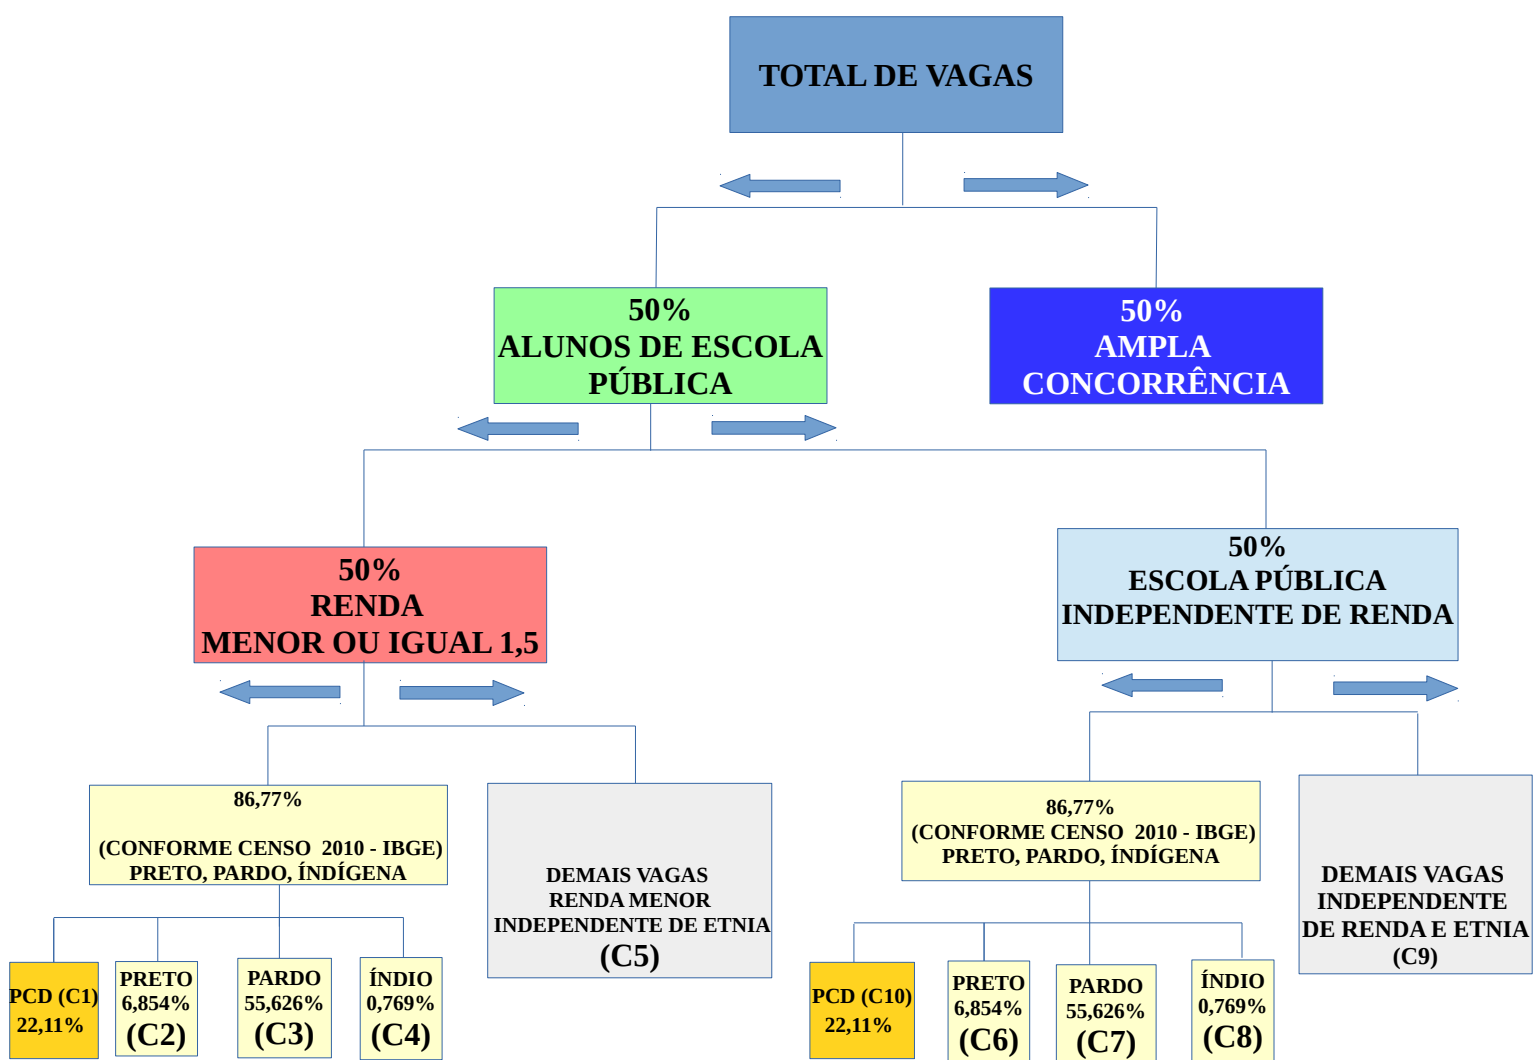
TOTAL DE VAGAS

50%
ALUNOS DE ESCOLA PÚBLICA

50%
AMPLA CONCORRÊNCIA

50%
RENDA
MENOR OU IGUAL 1,5

50%
ESCOLA PÚBLICA
INDEPENDENTE DE RENDA

86,77%

(CONFORME CENSO 2010 - IBGE)
PRETO, PARDO, ÍNDÍGENA

DEMAIS VAGAS
RENDA MENOR
INDEPENDENTE DE ETNIA
(C5)

86,77%
(CONFORME CENSO 2010 - IBGE)
PRETO, PARDO, ÍNDÍGENA

DEMAIS VAGAS
INDEPENDENTE
DE RENDA E ETNIA
(C9)

PCD (C1)
22,11%

PRETO
6,854%
(C2)

PARDO
55,626%
(C3)

ÍNDIO
0,769%
(C4)

PCD (C10)
22,11%

PRETO
6,854%
(C6)

PARDO
55,626%
(C7)

ÍNDIO
0,769%
(C8)